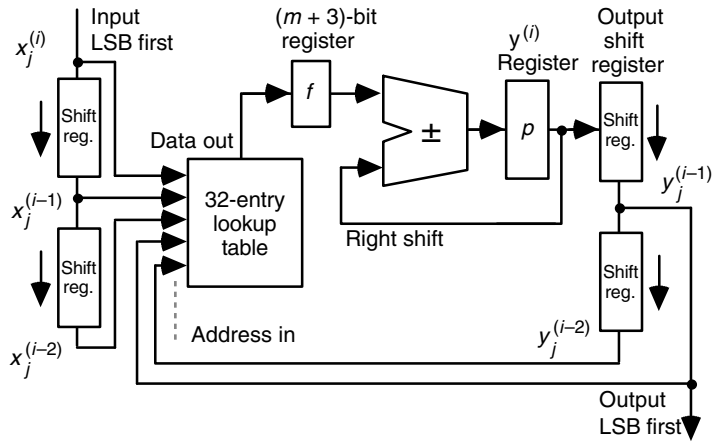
$x_j^{(i)}$ Input LSB first

Shift reg.

$x_j^{(i-1)}$

Shift reg.

$x_j^{(i-2)}$

$(m+3)$-bit register

$f$

Data out

32-entry lookup table

Address in

$\pm$

$y^{(i)}$ Register

$p$

Right shift

Output shift register

Shift reg.

$y_j^{(i-1)}$

Shift reg.

$y_j^{(i-2)}$

Output LSB first